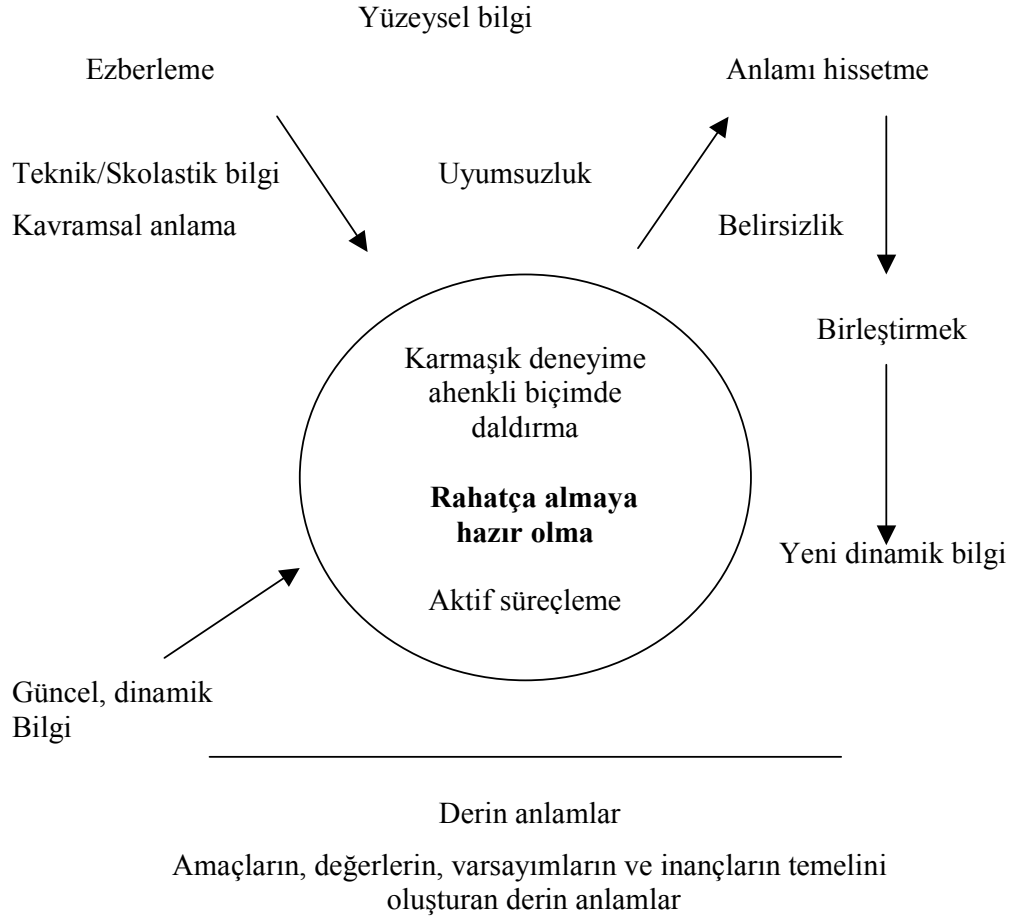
Yüzeysel bilgi

Ezberleme

Anlamı hissetme

Teknik/Skolastik bilgi

Uyumsuzluk

Kavramsal anlama

Belirsizlik

Birleştirmek

Karmaşık deneyime ahenkli biçimde daldırma

**Rahatça almaya hazır olma**

Aktif süreçleme

Yeni dinamik bilgi

Güncel, dinamik Bilgi

Derin anlamlar

Amaçların, değerlerin, varsayımların ve inançların temelini oluşturan derin anlamlar